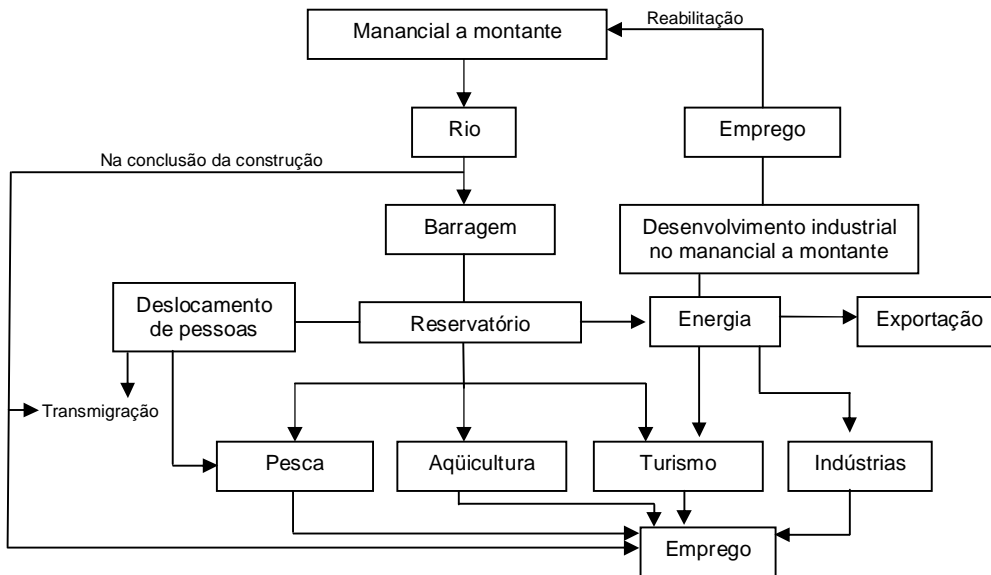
Reabilitação

Manancial a montante

Rio

Emprego

Na conclusão da construção

Barragem

Desenvolvimento industrial no manancial a montante

Deslocamento de pessoas

Reservatório

Energia

Exportação

Transmigração

Pesca

Aqüicultura

Turismo

Indústrias

Emprego